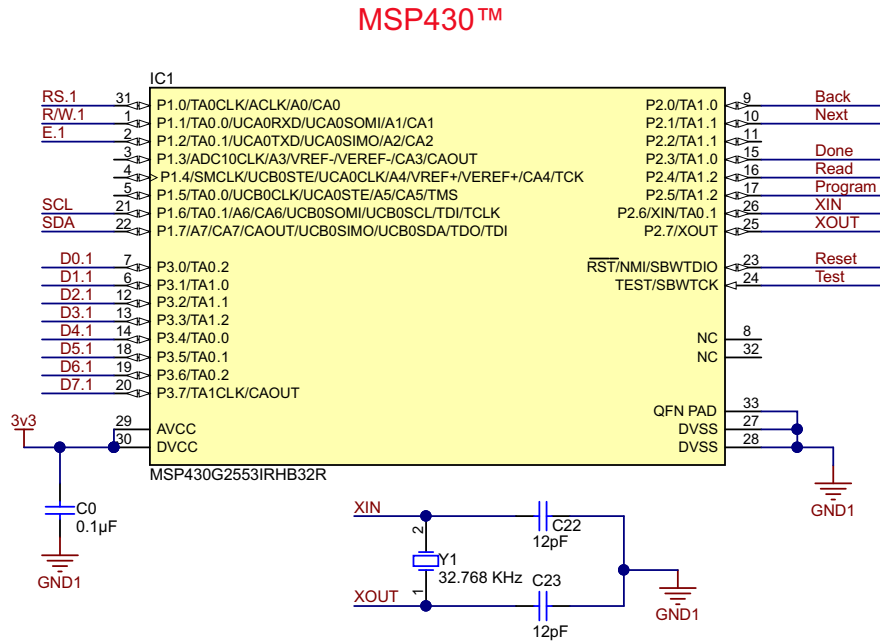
MSP430™

IC1

| Net | Pin | Left side | Right side | Pin | Net |
|---|---|---|---|---|---|
| RS.1 | 31 | P1.0/TA0CLK/ACLK/A0/CA0 | P2.0/TA1.0 | 9 | Back |
| R/W.1 | 1 | P1.1/TA0.0/UCA0RXD/UCA0SOMI/A1/CA1 | P2.1/TA1.1 | 10 | Next |
| E.1 | 2 | P1.2/TA0.1/UCA0TXD/UCA0SIMO/A2/CA2 | P2.2/TA1.1 | 11 | |
| | 3 | P1.3/ADC10CLK/A3/VREF-/VEREF-/CA3/CAOUT | P2.3/TA1.0 | 15 | Done |
| | 4 | P1.4/SMCLK/UCB0STE/UCA0CLK/A4/VREF+/VEREF+/CA4/TCK | P2.4/TA1.2 | 16 | Read |
| | 5 | P1.5/TA0.0/UCB0CLK/UCA0STE/A5/CA5/TMS | P2.5/TA1.2 | 17 | Program |
| SCL | 21 | P1.6/TA0.1/A6/CA6/UCB0SOMI/UCB0SCL/TDI/TCLK | P2.6/XIN/TA0.1 | 26 | XIN |
| SDA | 22 | P1.7/A7/CA7/CAOUT/UCB0SIMO/UCB0SDA/TDO/TDI | P2.7/XOUT | 25 | XOUT |
| D0.1 | 7 | P3.0/TA0.2 | $\overline{RST}$/NMI/SBWTDIO | 23 | Reset |
| D1.1 | 6 | P3.1/TA1.0 | TEST/SBWTCK | 24 | Test |
| D2.1 | 12 | P3.2/TA1.1 | | | |
| D3.1 | 13 | P3.3/TA1.2 | | | |
| D4.1 | 14 | P3.4/TA0.0 | NC | 8 | |
| D5.1 | 18 | P3.5/TA0.1 | NC | 32 | |
| D6.1 | 19 | P3.6/TA0.2 | | | |
| D7.1 | 20 | P3.7/TA1CLK/CAOUT | | | |
| | 29 | AVCC | QFN PAD | 33 | |
| 3v3 | 30 | DVCC | DVSS | 27 | |
| | | | DVSS | 28 | GND1 |

MSP430G2553IRHB32R

C0
0.1µF
GND1

XIN
2
Y1
32.768 KHz
1
XOUT
C22
12pF
C23
12pF
GND1